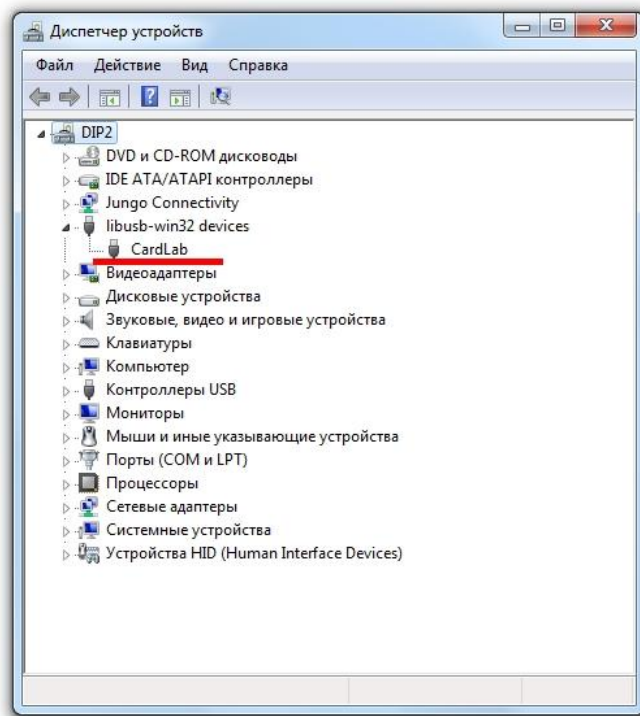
Диспетчер устройств

Файл Действие Вид Справка

DIP2
DVD и CD-ROM дисководы
IDE ATA/ATAPI контроллеры
Jungo Connectivity
libusb-win32 devices
CardLab
Видеоадаптеры
Дисковые устройства
Звуковые, видео и игровые устройства
Клавиатуры
Компьютер
Контроллеры USB
Мониторы
Мыши и иные указывающие устройства
Порты (COM и LPT)
Процессоры
Сетевые адаптеры
Системные устройства
Устройства HID (Human Interface Devices)